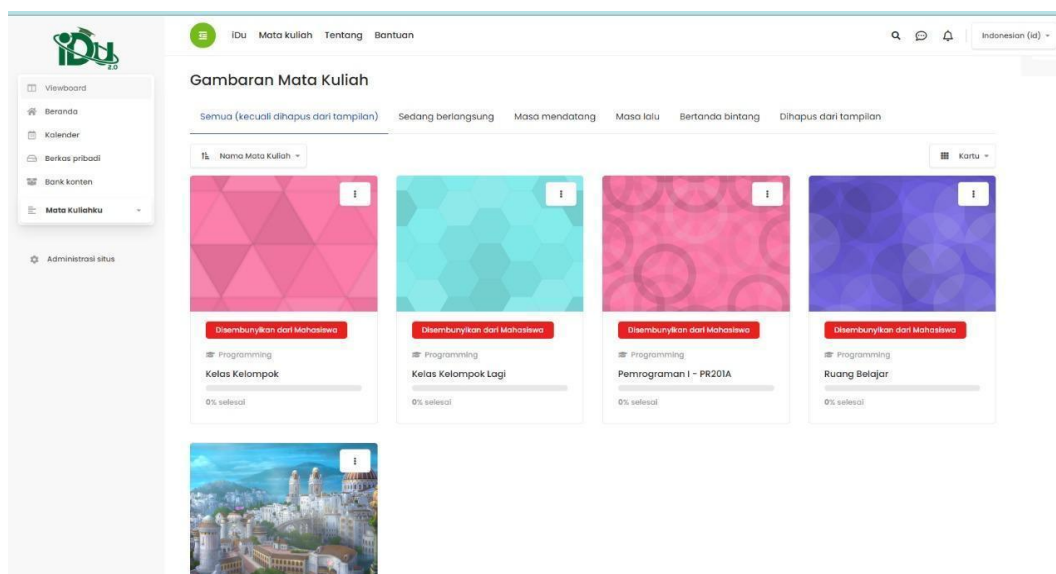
iDu 2.0

Viewboard
Beranda
Kalender
Berkas pribadi
Bank konten
Mata Kuliahku

Administrasi situs

iDu Mata kuliah Tentang Bantuan

Indonesian (id)

Gambaran Mata Kuliah

Semua (kecuali dihapus dari tampilan) Sedang berlangsung Masa mendatang Masa lalu Bertanda bintang Dihapus dari tampilan

Nama Mata Kuliah

Kartu

Disembunyikan dari Mahasiswa
Programming
Kelas Kelompok
0% selesai

Disembunyikan dari Mahasiswa
Programming
Kelas Kelompok Lagi
0% selesai

Disembunyikan dari Mahasiswa
Programming
Pemrograman I - PR201A
0% selesai

Disembunyikan dari Mahasiswa
Programming
Ruang Belajar
0% selesai